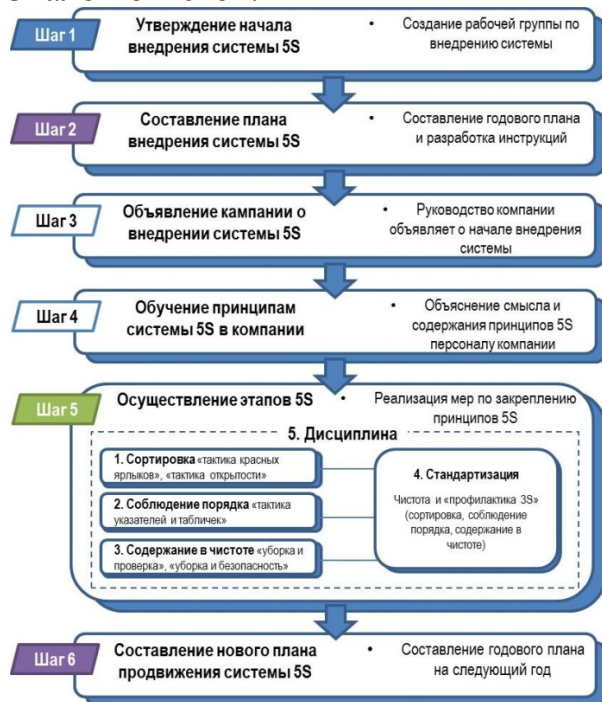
Шаг 1
Утверждение начала внедрения системы 5S
• Создание рабочей группы по внедрению системы

Шаг 2
Составление плана внедрения системы 5S
• Составление годового плана и разработка инструкций

Шаг 3
Объявление кампании о внедрении системы 5S
• Руководство компании объявляет о начале внедрения системы

Шаг 4
Обучение принципам системы 5S в компании
• Объяснение смысла и содержания принципов 5S персоналу компании

Шаг 5
Осуществление этапов 5S
• Реализация мер по закреплению принципов 5S

5. Дисциплина

1. Сортировка «тактика красных ярлыков», «тактика открытости»

2. Соблюдение порядка «тактика указателей и табличек»

3. Содержание в чистоте «уборка и проверка», «уборка и безопасность»

4. Стандартизация
Чистота и «профилактика 3S» (сортировка, соблюдение порядка, содержание в чистоте)

Шаг 6
Составление нового плана продвижения системы 5S
• Составление годового плана на следующий год